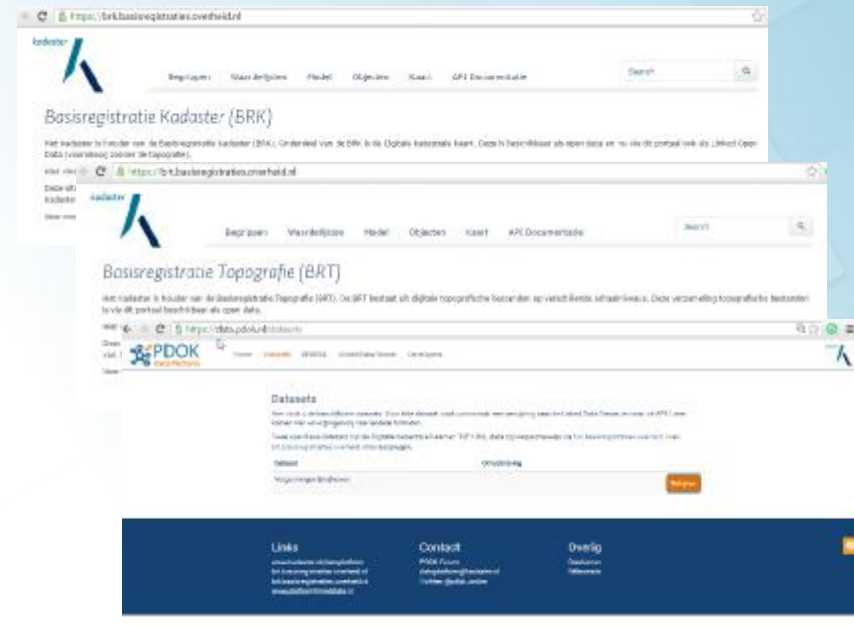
https://brk.basisregistraties.overheid.nl

kadaster

Begrippen Waardelijsten Model Objecten Kaart API Documentatie

Search

Basisregistratie Kadaster (BRK)

Het Kadaster is houder van de Basisregistratie Kadaster (BRK). Onderdeel van de BRK is de Digitale kadastrale kaart. Deze is beschikbaar als open data en via dit portaal ook als Linked Open Data ([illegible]).

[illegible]

https://brt.basisregistraties.overheid.nl

kadaster

Begrippen Waardelijsten Model Objecten Kaart API Documentatie

Search

Basisregistratie Topografie (BRT)

Het Kadaster is houder van de Basisregistratie Topografie (BRT). De BRT bestaat uit digitale topografische bestanden op verschillende schaalniveaus. Deze verzameling topografische bestanden is via dit portaal beschikbaar als open data.

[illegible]

https://data.pdok.nl/datasets

PDOK Data Platform

Home Datasets SPARQL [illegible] Developers

Datasets

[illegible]

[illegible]

Dataset | Omschrijving

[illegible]

Bekijken

Links

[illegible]

Contact

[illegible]

Overig

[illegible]